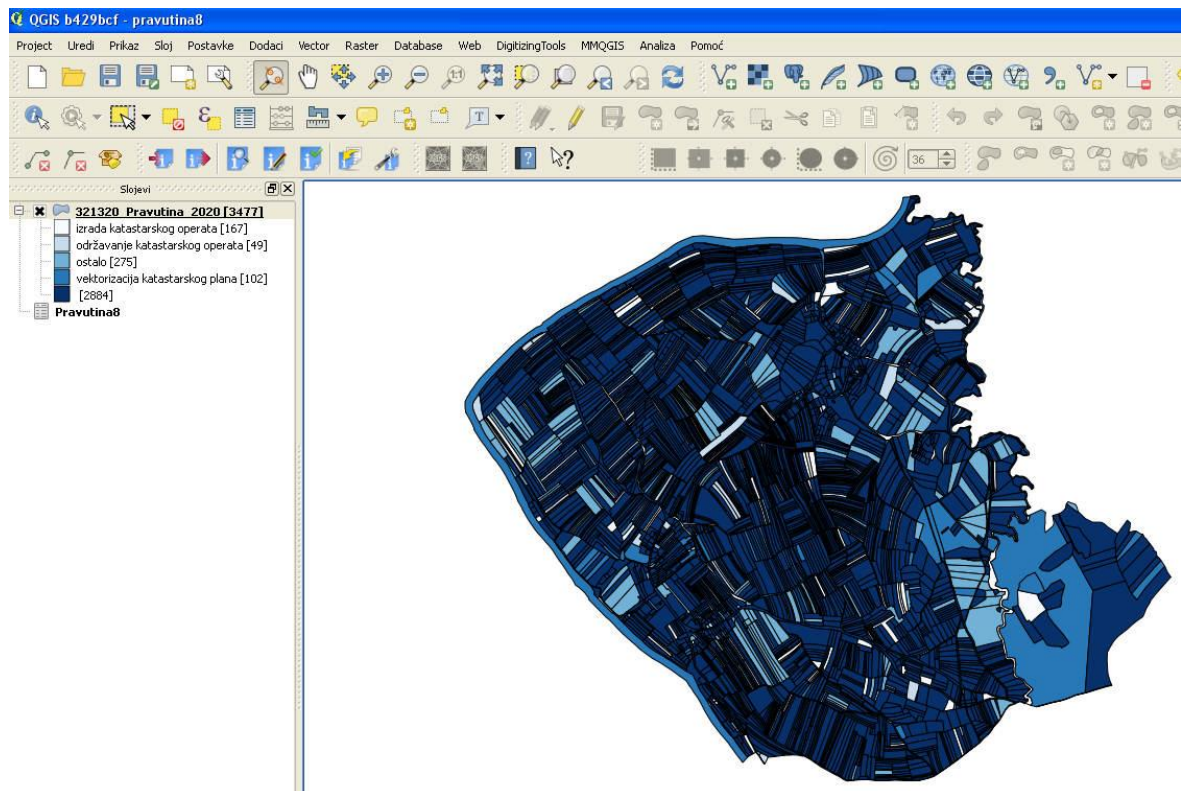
QGIS b429bcf - pravutina8

Project Uredi Prikaz Sloj Postavke Dodaci Vector Raster Database Web DigitizingTools MMQGIS Analiza Pomoć

36

Slojevi

321320_Pravutina_2020 [3477]
izrada katastarskog operata [167]
održavanje katastarskog operata [49]
ostalo [275]
vektorizacija katastarskog plana [102]
[2884]
Pravutina8